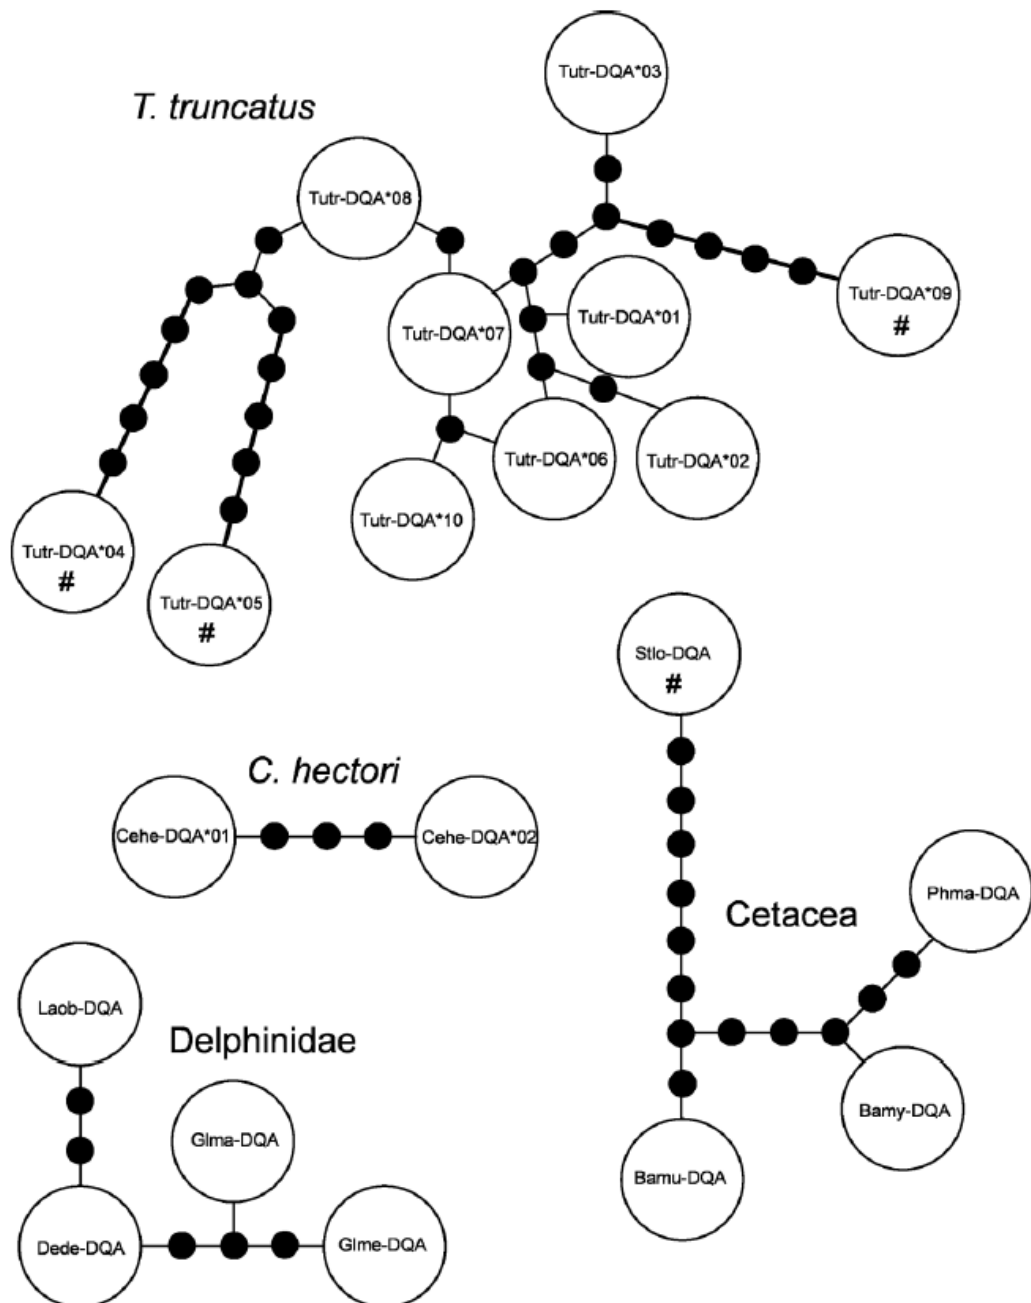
T. truncatus

Tutr-DQA*03

Tutr-DQA*08

Tutr-DQA*09
#

Tutr-DQA*07

Tutr-DQA*01

Tutr-DQA*06

Tutr-DQA*02

Tutr-DQA*10

Tutr-DQA*04
#

Tutr-DQA*05
#

Stlo-DQA
#

C. hectori

Cehe-DQA*01

Cehe-DQA*02

Phma-DQA

Cetacea

Laob-DQA

Delphinidae

Glma-DQA

Bamy-DQA

Bamu-DQA

Dede-DQA

Glme-DQA